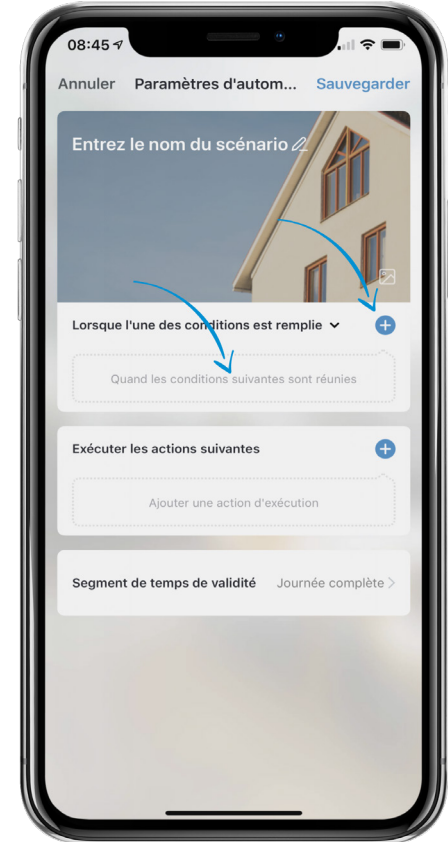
08:45

Annuler Paramètres d'autom... Sauvegarder

Entrez le nom du scénario

Lorsque l'une des conditions est remplie

Quand les conditions suivantes sont réunies

Exécuter les actions suivantes

Ajouter une action d'exécution

Segment de temps de validité Journée complète